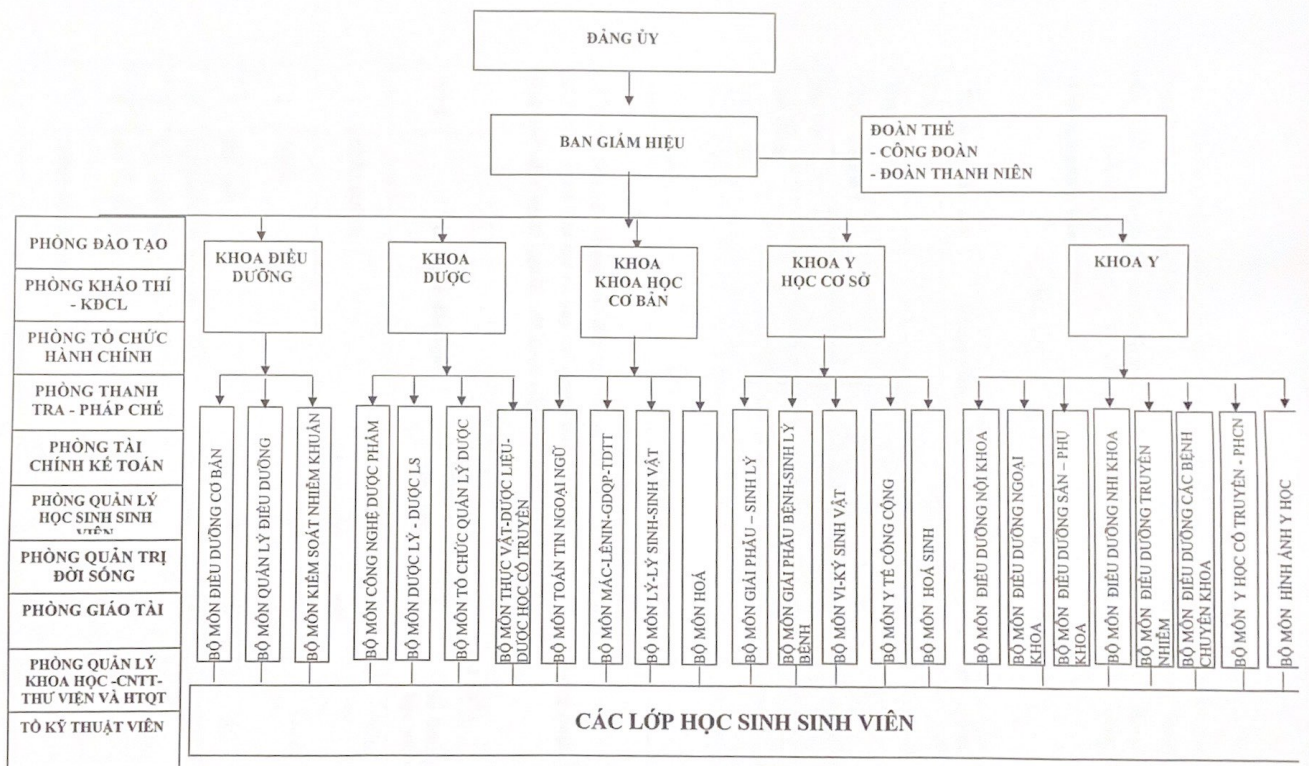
ĐẢNG ỦY

BAN GIÁM HIỆU

ĐOÀN THỂ
- CÔNG ĐOÀN
- ĐOÀN THANH NIÊN

PHÒNG ĐÀO TẠO

PHÒNG KHẢO THÍ - KĐCL

PHÒNG TỔ CHỨC HÀNH CHÍNH

PHÒNG THANH TRA - PHÁP CHẾ

PHÒNG TÀI CHÍNH KẾ TOÁN

PHÒNG QUẢN LÝ HỌC SINH SINH VIÊN

PHÒNG QUẢN TRỊ ĐỜI SỐNG

PHÒNG GIÁO TÀI

PHÒNG QUẢN LÝ KHOA HỌC -CNTT-THƯ VIỆN VÀ HTQT

TỔ KỸ THUẬT VIÊN

KHOA ĐIỀU DƯỠNG

BỘ MÔN ĐIỀU DƯỠNG CƠ BẢN

BỘ MÔN QUẢN LÝ ĐIỀU DƯỠNG

BỘ MÔN KIỂM SOÁT NHIỄM KHUẨN

KHOA DƯỢC

BỘ MÔN CÔNG NGHỆ DƯỢC PHẨM

BỘ MÔN DƯỢC LÝ - DƯỢC LS

BỘ MÔN TỔ CHỨC QUẢN LÝ DƯỢC

BỘ MÔN THỰC VẬT-DƯỢC LIỆU-DƯỢC HỌC CỔ TRUYỀN

KHOA KHOA HỌC CƠ BẢN

BỘ MÔN TOÁN TIN NGOẠI NGỮ

BỘ MÔN MÁC-LÊNIN-GDQP-TDTT

BỘ MÔN LÝ-LÝ SINH-SINH VẬT

BỘ MÔN HOÁ

KHOA Y HỌC CƠ SỞ

BỘ MÔN GIẢI PHẪU – SINH LÝ

BỘ MÔN GIẢI PHẪU BỆNH-SINH LÝ BỆNH

BỘ MÔN VI-KÝ SINH VẬT

BỘ MÔN Y TẾ CÔNG CỘNG

BỘ MÔN HOÁ SINH

KHOA Y

BỘ MÔN ĐIỀU DƯỠNG NỘI KHOA

BỘ MÔN ĐIỀU DƯỠNG NGOẠI KHOA

BỘ MÔN ĐIỀU DƯỠNG SẢN – PHỤ KHOA

BỘ MÔN ĐIỀU DƯỠNG NHI KHOA

BỘ MÔN ĐIỀU DƯỠNG TRUYỀN NHIỄM

BỘ MÔN ĐIỀU DƯỠNG CÁC BỆNH CHUYÊN KHOA

BỘ MÔN Y HỌC CỔ TRUYỀN - PHCN

BỘ MÔN HÌNH ẢNH Y HỌC

CÁC LỚP HỌC SINH SINH VIÊN